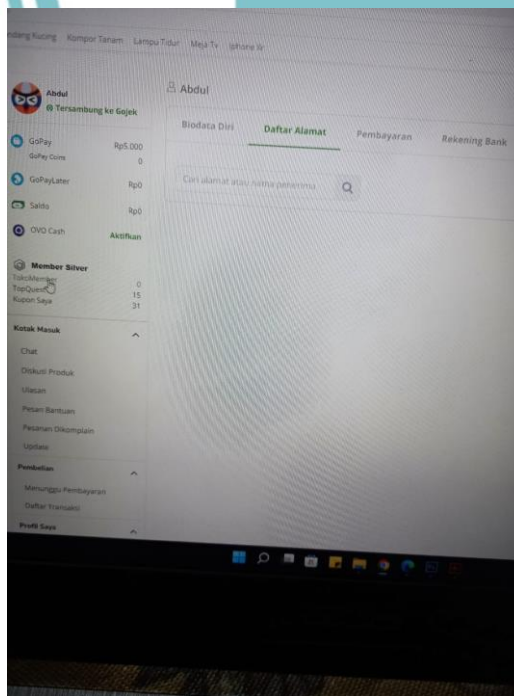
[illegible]dang Kucing Kompor Tanam Lampu Tidur Meja Tv Iphone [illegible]

Abdul
Tersambung ke Gojek

GoPay Rp5.000
GoPay Coins 0
GoPayLater Rp0
Saldo Rp0
OVO Cash Aktifkan

Member Silver
TokoMember 0
TopQuest 15
Kupon Saya 31

Kotak Masuk
Chat
Diskusi Produk
Ulasan
Pesan Bantuan
Pesanan Dikomplain
Update

Pembelian
Menunggu Pembayaran
Daftar Transaksi

Profil Saya

Abdul

Biodata Diri
Daftar Alamat
Pembayaran
Rekening Bank

Cari alamat atau nama penerima